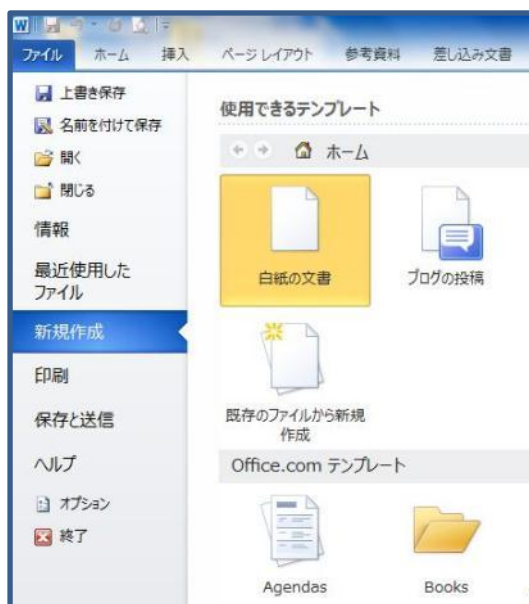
ファイル ホーム 挿入 ページレイアウト 参考資料 差し込み文書

上書き保存
名前を付けて保存
開く
閉じる
情報
最近使用したファイル
新規作成
印刷
保存と送信
ヘルプ
オプション
終了

使用できるテンプレート
ホーム
白紙の文書
ブログの投稿
既存のファイルから新規作成
Office.com テンプレート
Agendas
Books